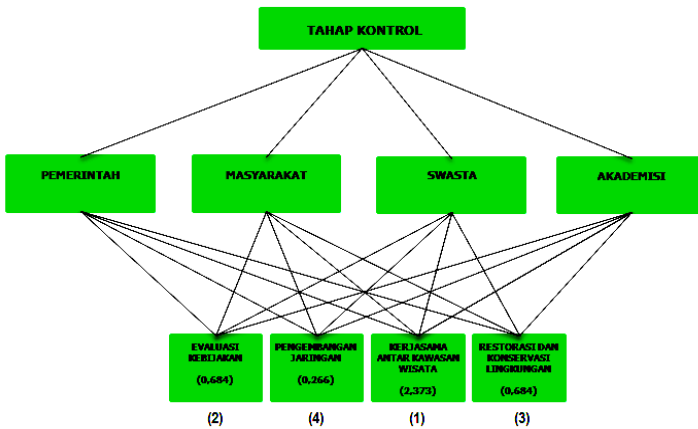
TAHAP KONTROL

PEMERINTAH

MASYARAKAT

SWASTA

AKADEMISI

EVALUASI KEBIJAKAN

(0,684)

PENGEMBANGAN JARINGAN

(0,266)

KERJASAMA ANTAR KAWASAN WISATA

(2,373)

RESTORASI DAN KONSERVASI LINGKUNGAN

(0,684)

(2)

(4)

(1)

(3)